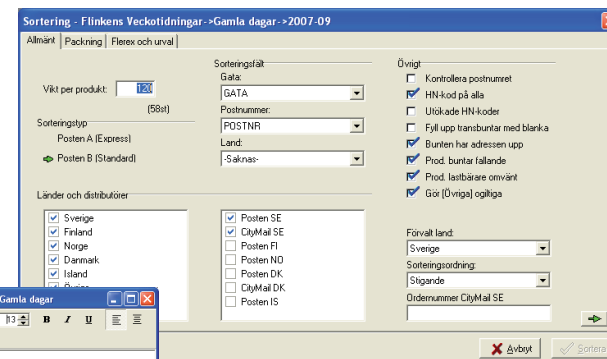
Sortering - Flinkens Veckotidningar->Gamla dagar->2007-09

Allmänt | Packning | Flerex och urval

Vikt per produkt: 120
(58st)

Sorteringstyp
Posten A (Express)
Posten B (Standard)

Sorteringsfält
Gata:
GATA
Postnummer:
POSTNR
Land:
-Saknas-

Övrigt
Kontrollera postnumret
HN-kod på alla
Utökade HN-koder
Fyll upp transbuntar med blanka
Bunten har adressen upp
Prod. buntar fallande
Prod. lastbärare omvänt
Gör [Övriga] ogiltiga

Länder och distributörer
Sverige
Finland
Norge
Danmark
Island
Övriga

Posten SE
CityMail SE
Posten FI
Posten NO
Posten DK
CityMail DK
Posten IS

Förvalt land:
Sverige
Sorteringsordning:
Stigande
Ordernummer CityMail SE

Gamla dagar
13 B I U

Avbryt
Sortera